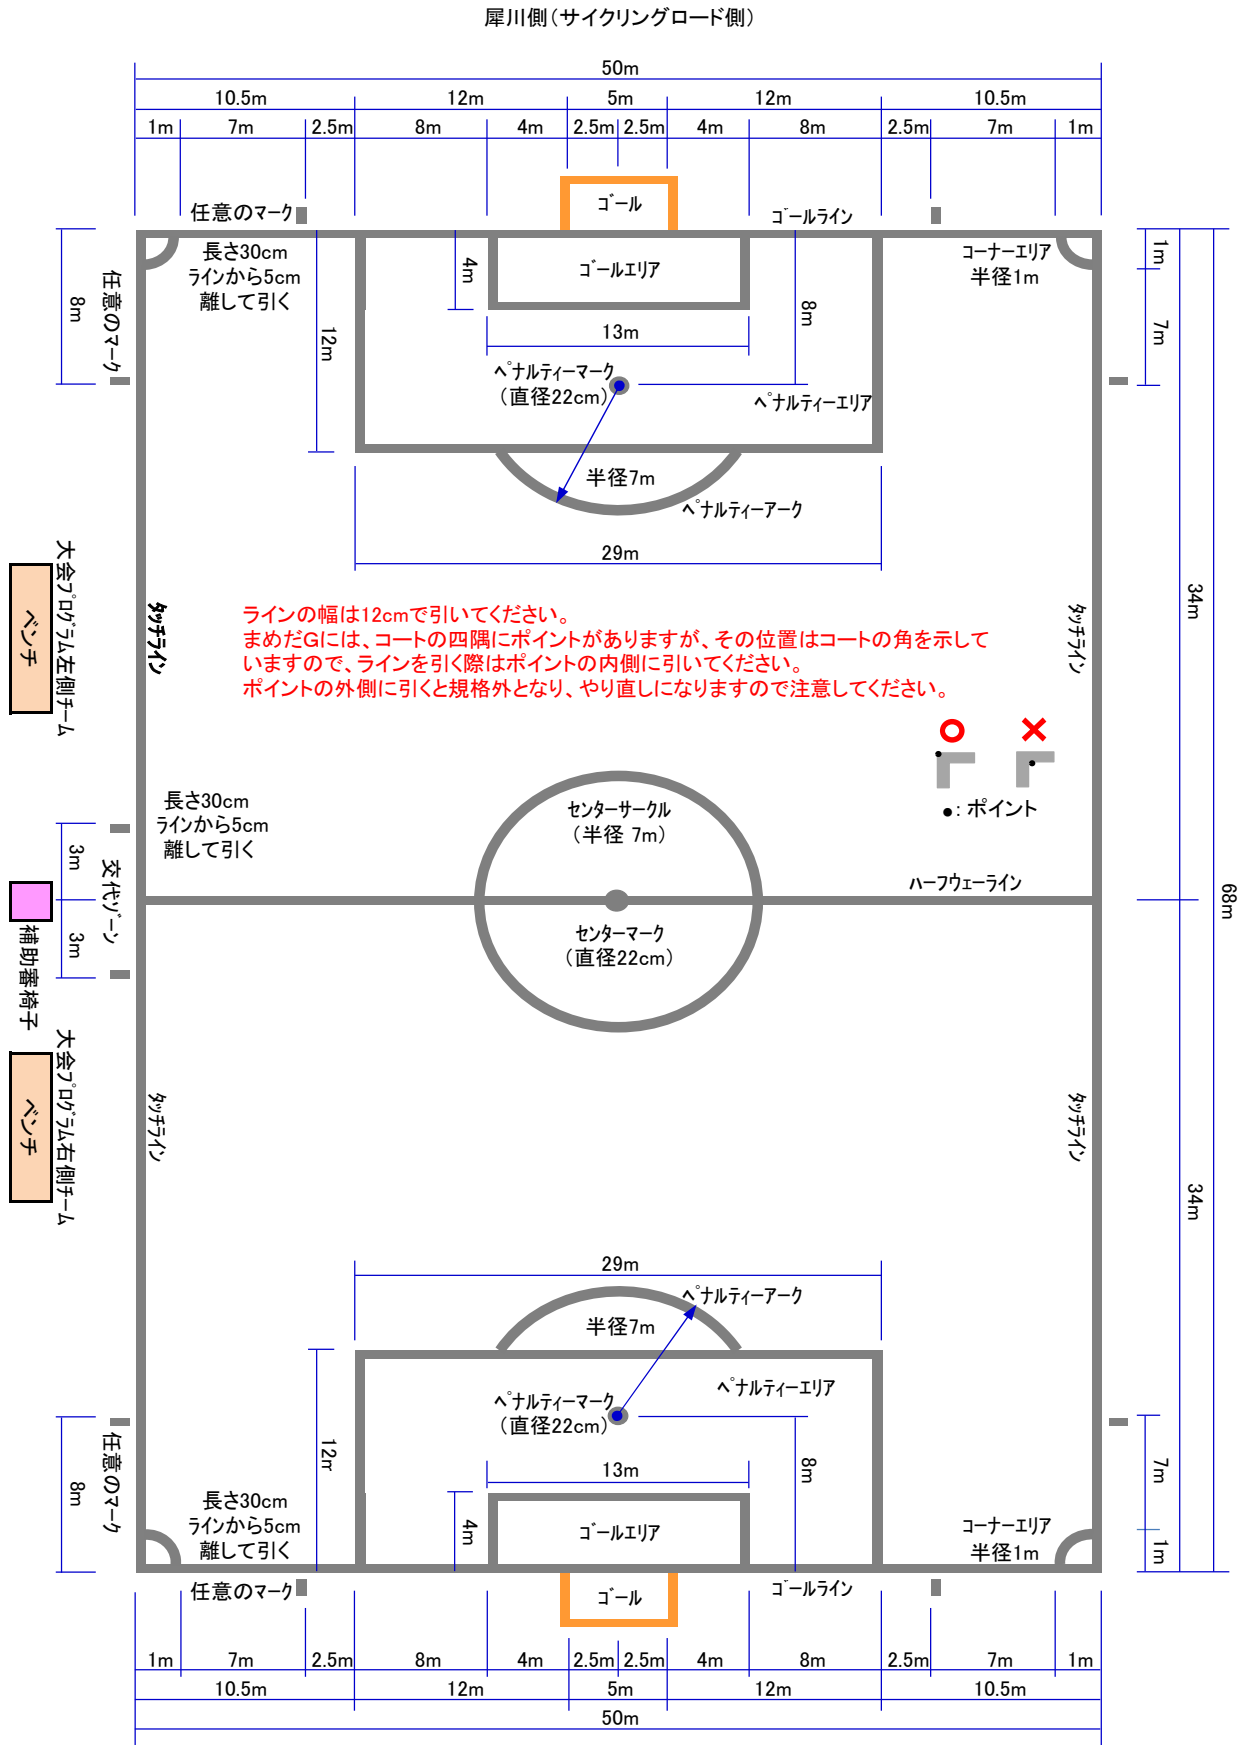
犀川側（サイクリングロード側）

50m
10.5m 12m 5m 12m 10.5m
1m 7m 2.5m 8m 4m 2.5m 2.5m 4m 8m 2.5m 7m 1m

任意のマーク
ゴール
ゴールライン

長さ30cm
ラインから5cm
離して引く

ゴールエリア
4m
8m
任意のマーク
12m
13m
8m
コーナーエリア
半径1m
1m
7m

ペナルティーマーク
（直径22cm）
ペナルティーエリア
半径7m
ペナルティーアーク
29m

大会プログラム左側チーム
ベンチ
タッチライン

ラインの幅は12cmで引いてください。
まめだGには、コートの四隅にポイントがありますが、その位置はコートの角を示していますので、ラインを引く際はポイントの内側に引いてください。
ポイントの外側に引くと規格外となり、やり直しになりますので注意してください。

タッチライン
34m
68m

○ ×
●：ポイント

長さ30cm
ラインから5cm
離して引く

センターサークル
（半径 7m）
3m
交代ゾーン
3m
補助審椅子
ハーフウェーライン
センターマーク
（直径22cm）

大会プログラム右側チーム
ベンチ
タッチライン
タッチライン
34m

29m
ペナルティーアーク
半径7m
12m
ペナルティーエリア
ペナルティーマーク
（直径22cm）
任意のマーク
8m
13m
8m
7m
4m
ゴールエリア
長さ30cm
ラインから5cm
離して引く
コーナーエリア
半径1m
1m

任意のマーク
ゴール
ゴールライン

1m 7m 2.5m 8m 4m 2.5m 2.5m 4m 8m 2.5m 7m 1m
10.5m 12m 5m 12m 10.5m
50m